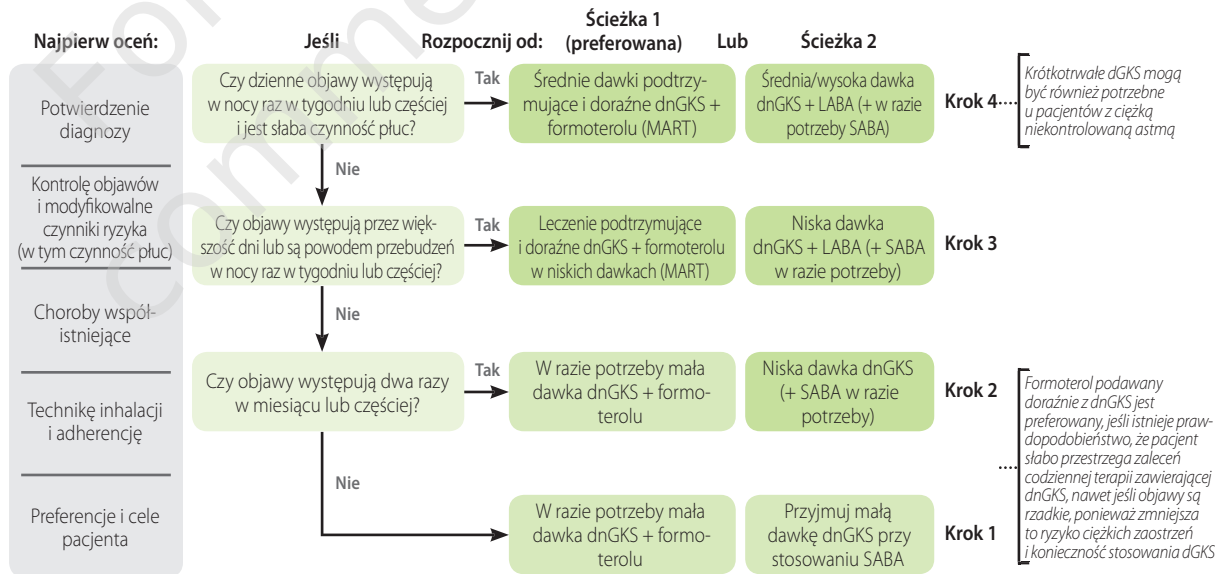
Najpierw oceń:

Potwierdzenie diagnozy

Kontrolę objawów i modyfikowalne czynniki ryzyka (w tym czynność płuc)

Choroby współistniejące

Technikę inhalacji i adherencję

Preferencje i cele pacjenta

Jeśli

Rozpocznij od:

Ścieżka 1 (preferowana)

Lub

Ścieżka 2

Czy dzienne objawy występują w nocy raz w tygodniu lub częściej i jest słaba czynność płuc?

Tak

Średnie dawki podtrzymujące i doraźne dnGKS + formoterolu (MART)

Średnia/wysoka dawka dnGKS + LABA (+ w razie potrzeby SABA)

Krok 4

Krótkotrwałe dGKS mogą być również potrzebne u pacjentów z ciężką niekontrolowaną astmą

Nie

Czy objawy występują przez większość dni lub są powodem przebudzeń w nocy raz w tygodniu lub częściej?

Tak

Leczenie podtrzymujące i doraźne dnGKS + formoterolu w niskich dawkach (MART)

Niska dawka dnGKS + LABA (+ SABA w razie potrzeby)

Krok 3

Nie

Czy objawy występują dwa razy w miesiącu lub częściej?

Tak

W razie potrzeby mała dawka dnGKS + formoterolu

Niska dawka dnGKS (+ SABA w razie potrzeby)

Krok 2

Formoterol podawany doraźnie z dnGKS jest preferowany, jeśli istnieje prawdopodobieństwo, że pacjent słabo przestrzega zaleceń codziennej terapii zawierającej dnGKS, nawet jeśli objawy są rzadkie, ponieważ zmniejsza to ryzyko ciężkich zaostrzeń i konieczność stosowania dGKS

Nie

W razie potrzeby mała dawka dnGKS + formoterolu

Przyjmuj małą dawkę dnGKS przy stosowaniu SABA

Krok 1